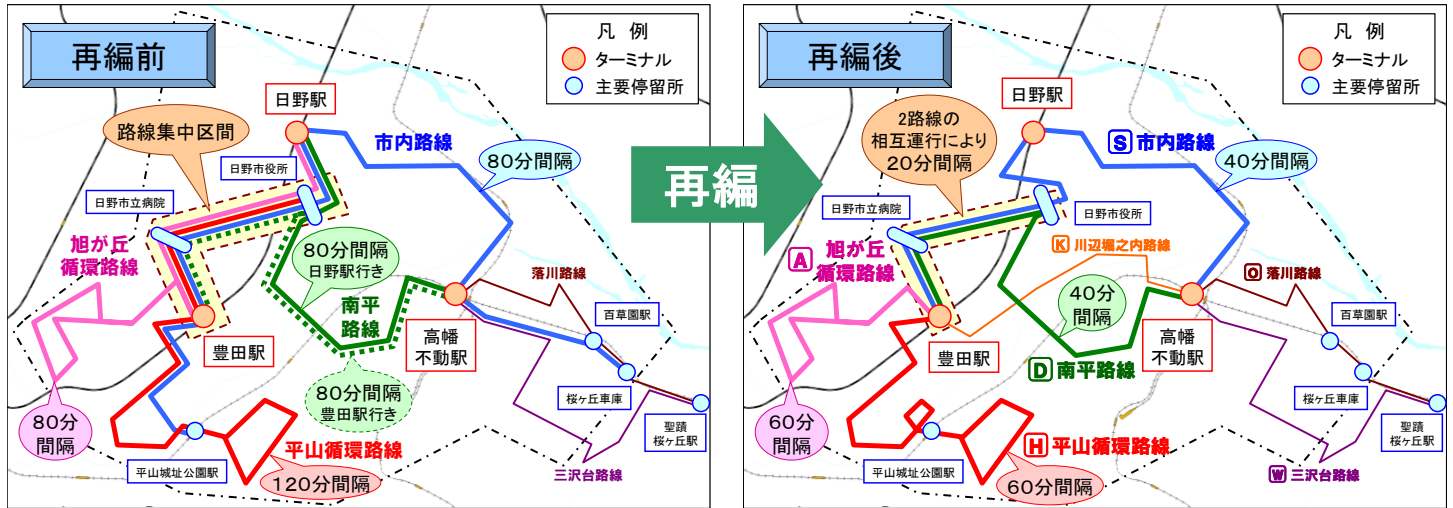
再編前

凡 例
ターミナル
主要停留所

日野駅
路線集中区間
市内路線
80分間隔
日野市役所
日野市立病院
旭が丘
循環路線
80分間隔
日野駅行き
南平
路線
落川路線
高幡
不動駅
百草園駅
豊田駅
80分間隔
80分間隔
豊田駅行き
桜ヶ丘車庫
聖蹟
桜ヶ丘駅
平山城址公園駅
平山循環路線
120分間隔
三沢台路線

再編

再編後

凡 例
ターミナル
主要停留所

日野駅
2路線の
相互運行により
20分間隔
S 市内路線
40分間隔
日野市立病院
日野市役所
K 川辺堀之内路線
A 旭が丘
循環路線
O 落川路線
40分
間隔
高幡
不動駅
百草園駅
豊田駅
D 南平路線
60分
間隔
桜ヶ丘車庫
聖蹟
桜ヶ丘駅
H 平山循環路線
平山城址公園駅
60分間隔
W 三沢台路線